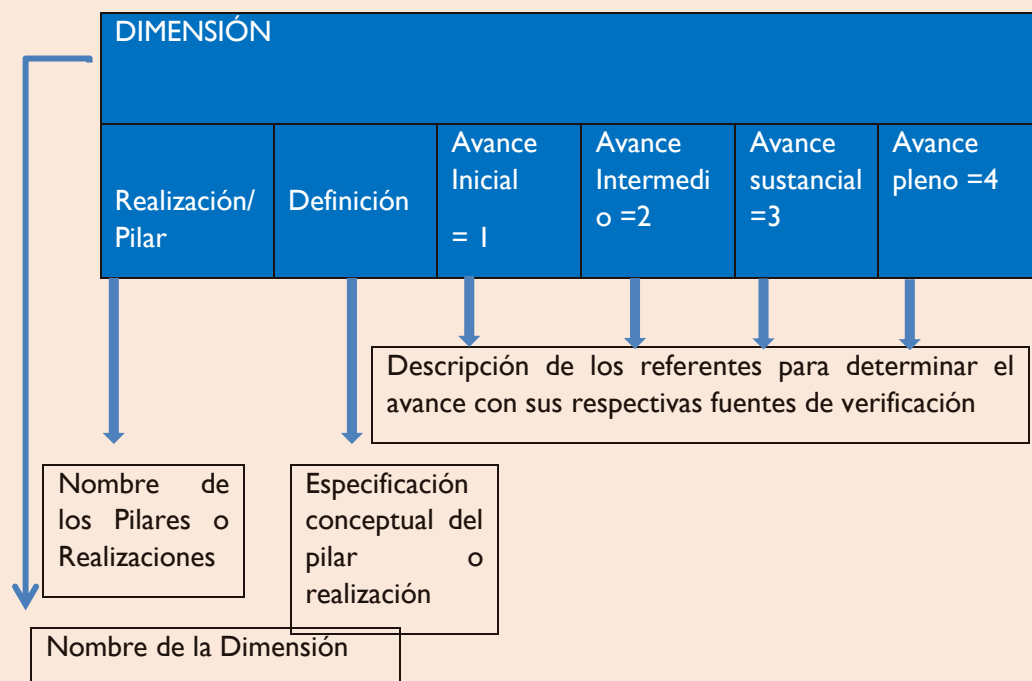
| DIMENSIÓN | | | | | |
|---|---|---|---|---|---|
| Realización/ Pilar | Definición | Avance Inicial = 1 | Avance Intermedio =2 | Avance sustancial =3 | Avance pleno =4 |

Descripción de los referentes para determinar el avance con sus respectivas fuentes de verificación

Nombre de los Pilares o Realizaciones

Especificación conceptual del pilar o realización

Nombre de la Dimensión